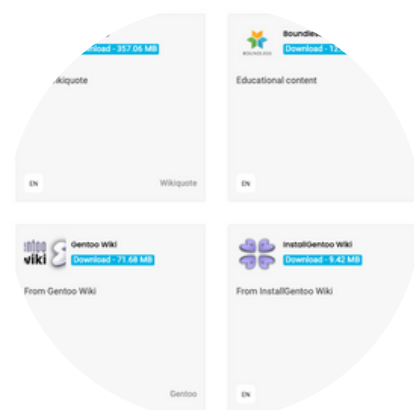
Download - 357.06 MB

Wikiquote

EN

Wikiquote

Boundless

Download - 1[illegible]

Educational content

EN

Gentoo Wiki

Download - 71.68 MB

From Gentoo Wiki

Gentoo

InstallGentoo Wiki

Download - 9.42 MB

From InstallGentoo Wiki

EN